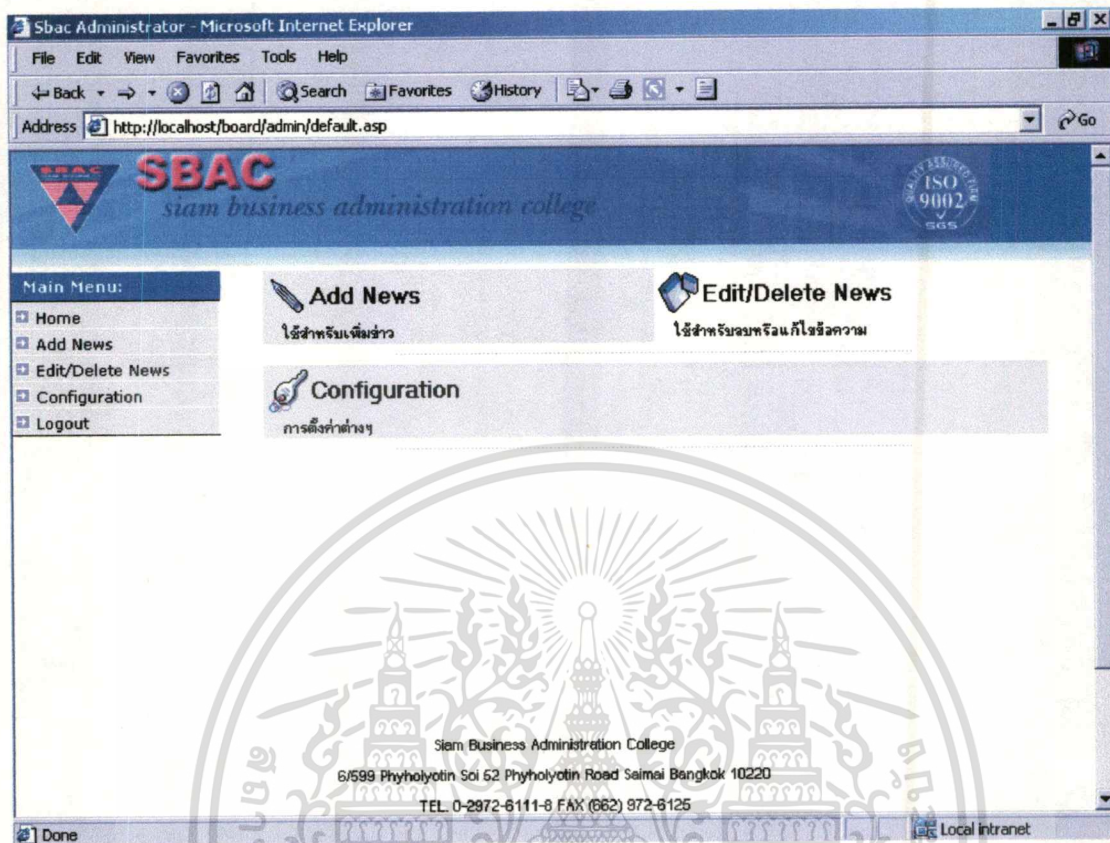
Sbac Administrator - Microsoft Internet Explorer

File Edit View Favorites Tools Help

Back Search Favorites History

Address http://localhost/board/admin/default.asp

Go

SBAC
siam business administration college

ISO 9002 SGS

Main Menu:
Home
Add News
Edit/Delete News
Configuration
Logout

Add News
ใช้สำหรับเพิ่มข่าว

Edit/Delete News
ใช้สำหรับลบหรือแก้ไขข้อความ

Configuration
การตั้งค่าต่างๆ

Siam Business Administration College
6/599 Phyholyotin Soi 52 Phyholyotin Road Saimai Bangkok 10220
TEL. 0-2972-6111-8 FAX (662) 972-6125

Done

Local intranet